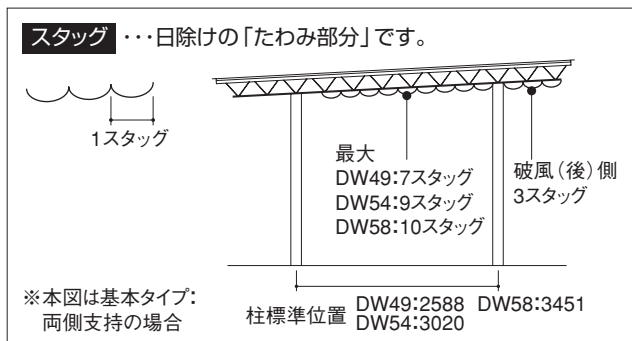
スタッグ ・・・日除けの「たわみ部分」です。

1スタッグ

最大
DW49:7スタッグ
DW54:9スタッグ
DW58:10スタッグ

破風（後）側
3スタッグ

※本図は基本タイプ：
両側支持の場合

柱標準位置 DW49:2588 DW58:3451
DW54:3020